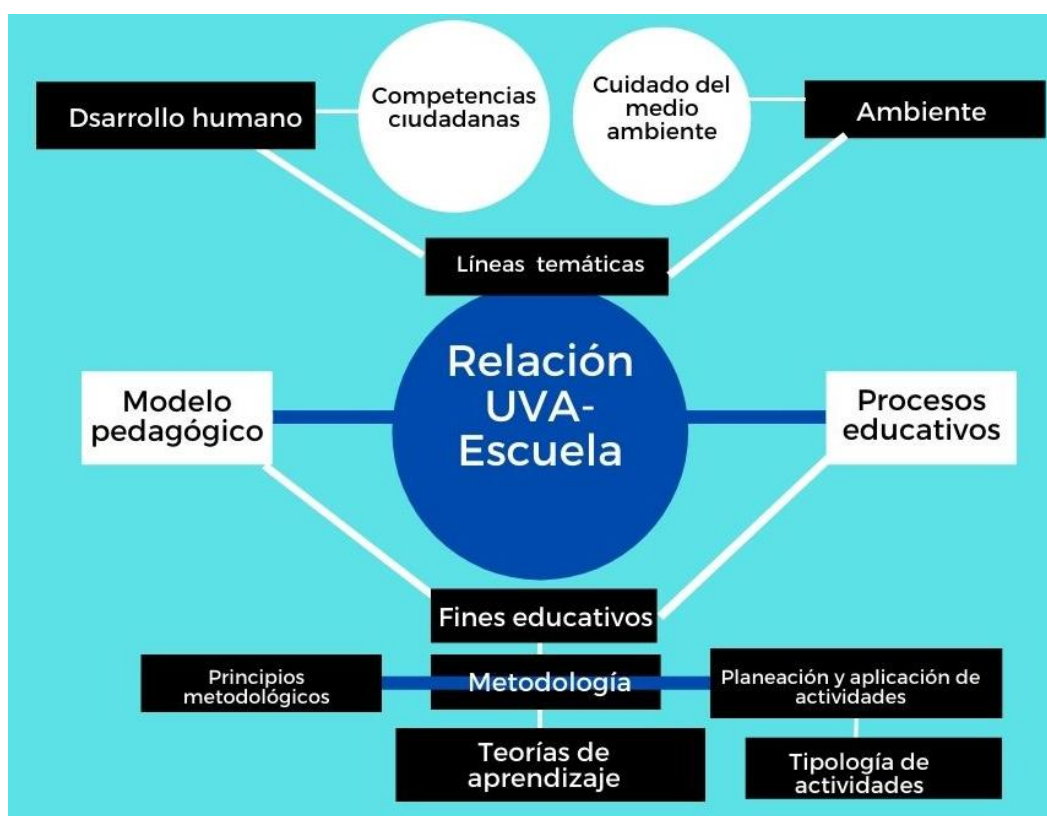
Dsarrollo humano

Competencias ciudadanas

Cuidado del medio ambiente

Ambiente

Líneas temáticas

Relación UVA-Escuela

Modelo pedagógico

Procesos educativos

Fines educativos

Principios metodológicos

Metodología

Planeación y aplicación de actividades

Teorías de aprendizaje

Tipología de actividades